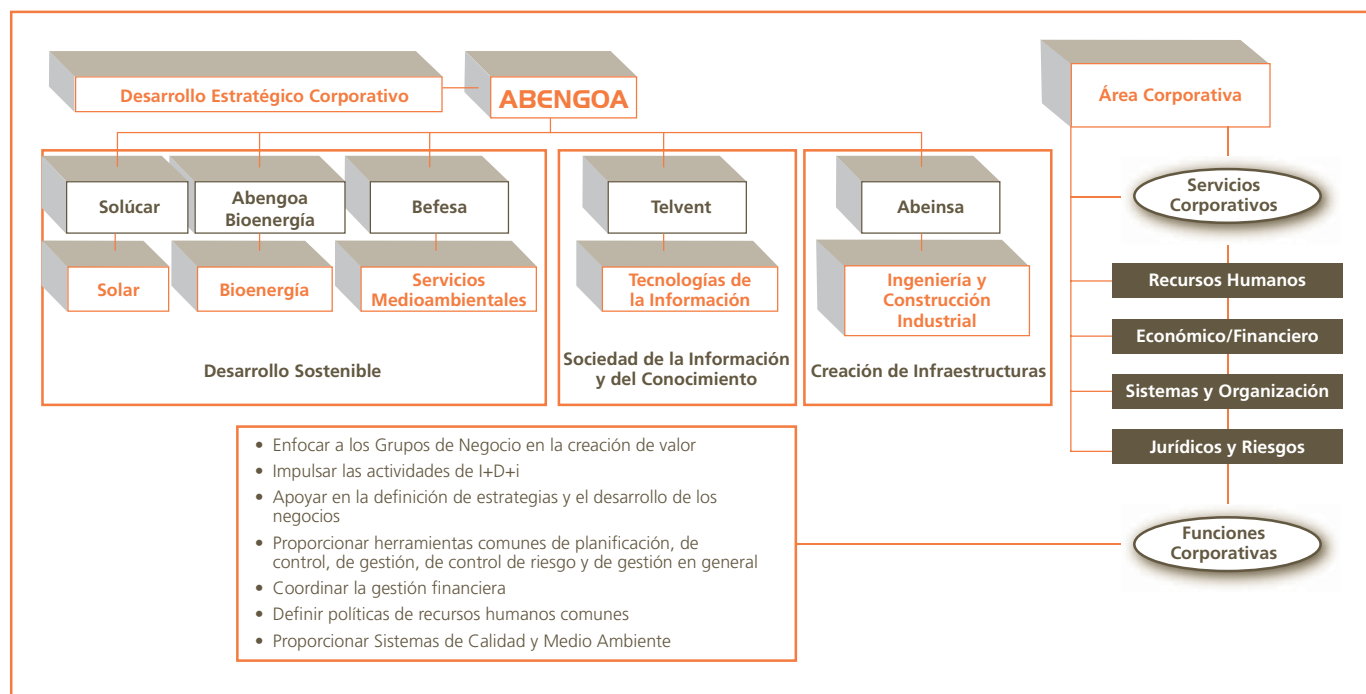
Desarrollo Estratégico Corporativo

ABENGOA

Área Corporativa

Solúcar

Abengoa Bioenergía

Befesa

Telvent

Abeinsa

Servicios Corporativos

Solar

Bioenergía

Servicios Medioambientales

Tecnologías de la Información

Ingeniería y Construcción Industrial

Recursos Humanos

Económico/Financiero

Desarrollo Sostenible

Sociedad de la Información y del Conocimiento

Creación de Infraestructuras

Sistemas y Organización

Jurídicos y Riesgos

• Enfocar a los Grupos de Negocio en la creación de valor
• Impulsar las actividades de I+D+i
• Apoyar en la definición de estrategias y el desarrollo de los negocios
• Proporcionar herramientas comunes de planificación, de control, de gestión, de control de riesgo y de gestión en general
• Coordinar la gestión financiera
• Definir políticas de recursos humanos comunes
• Proporcionar Sistemas de Calidad y Medio Ambiente

Funciones Corporativas